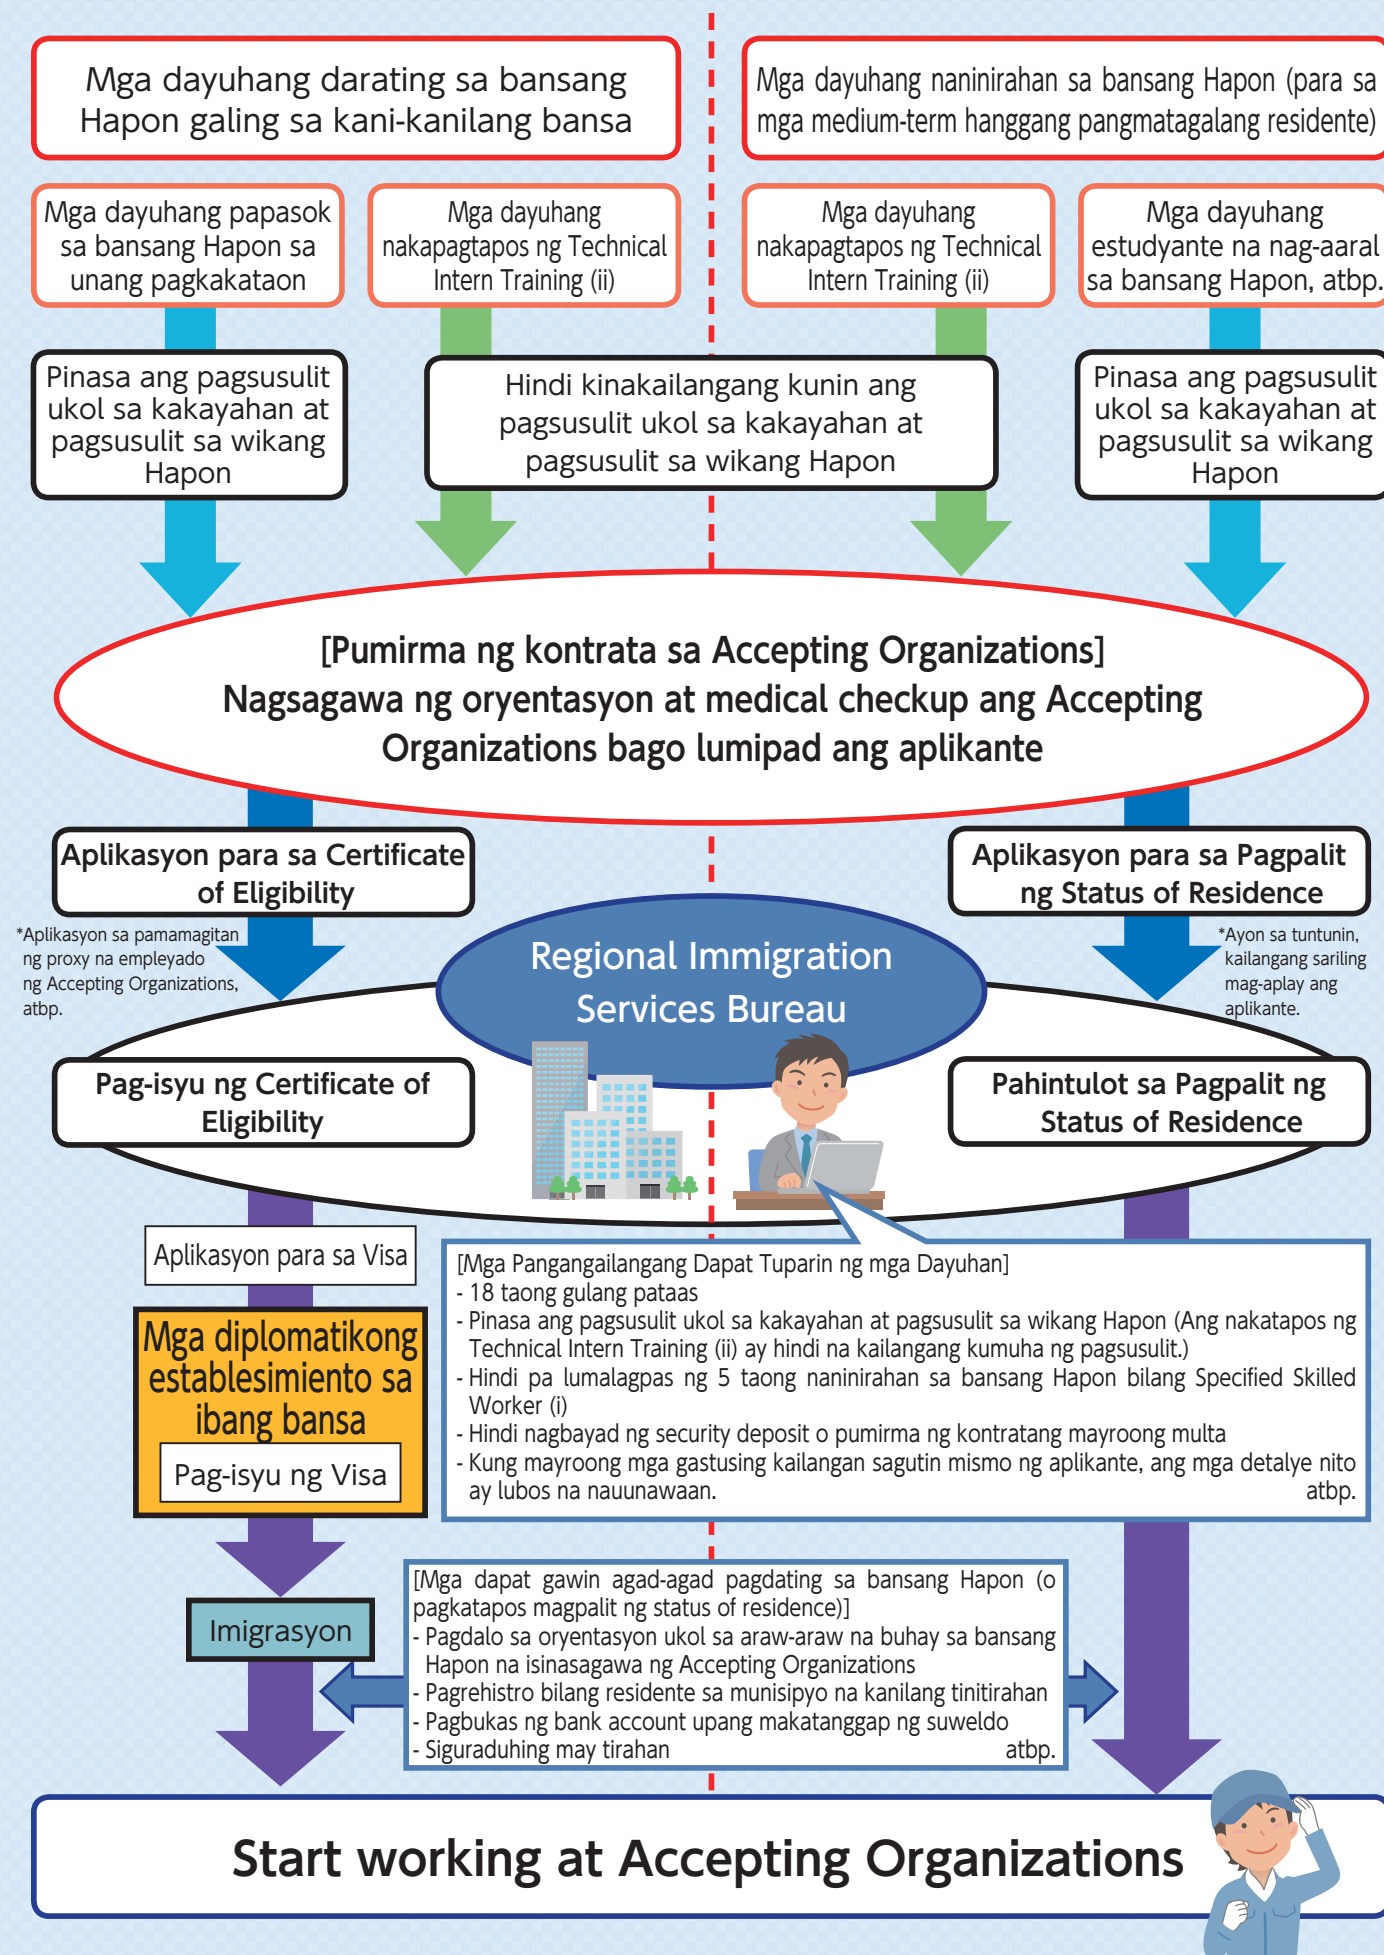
Mga dayuhang darating sa bansang Hapon galing sa kani-kanilang bansa

Mga dayuhang naninirahan sa bansang Hapon (para sa mga medium-term hanggang pangmatagalang residente)

Mga dayuhang papasok sa bansang Hapon sa unang pagkakataon

Mga dayuhang nakapagtapos ng Technical Intern Training (ii)

Mga dayuhang nakapagtapos ng Technical Intern Training (ii)

Mga dayuhang estudyante na nag-aaral sa bansang Hapon, atbp.

Pinasa ang pagsusulit ukol sa kakayahan at pagsusulit sa wikang Hapon

Hindi kinakailangang kunin ang pagsusulit ukol sa kakayahan at pagsusulit sa wikang Hapon

Pinasa ang pagsusulit ukol sa kakayahan at pagsusulit sa wikang Hapon

[Pumirma ng kontrata sa Accepting Organizations]
Nagsagawa ng oryentasyon at medical checkup ang Accepting Organizations bago lumipad ang aplikante

Aplikasyon para sa Certificate of Eligibility

*Aplikasyon sa pamamagitan ng proxy na empleyado ng Accepting Organizations, atbp.

Aplikasyon para sa Pagpalit ng Status of Residence

*Ayon sa tuntunin, kailangang sariling mag-aplay ang aplikante.

Regional Immigration Services Bureau

Pag-isyu ng Certificate of Eligibility

Pahintulot sa Pagpalit ng Status of Residence

Aplikasyon para sa Visa

Mga diplomatikong establesimiento sa ibang bansa

Pag-isyu ng Visa

[Mga Pangangailangang Dapat Tuparin ng mga Dayuhan]
- 18 taong gulang pataas
- Pinasa ang pagsusulit ukol sa kakayahan at pagsusulit sa wikang Hapon (Ang nakatapos ng Technical Intern Training (ii) ay hindi na kailangang kumuha ng pagsusulit.)
- Hindi pa lumalagpas ng 5 taong naninirahan sa bansang Hapon bilang Specified Skilled Worker (i)
- Hindi nagbayad ng security deposit o pumirma ng kontratang mayroong multa
- Kung mayroong mga gastusing kailangan sagutin mismo ng aplikante, ang mga detalye nito ay lubos na nauunawaan. atbp.

Imigrasyon

[Mga dapat gawin agad-agad pagdating sa bansang Hapon (o pagkatapos magpalit ng status of residence)]
- Pagdalo sa oryentasyon ukol sa araw-araw na buhay sa bansang Hapon na isinasagawa ng Accepting Organizations
- Pagrehistro bilang residente sa munisipyo na kanilang tinitirahan
- Pagbukas ng bank account upang makatanggap ng suweldo
- Siguraduhing may tirahan atbp.

Start working at Accepting Organizations